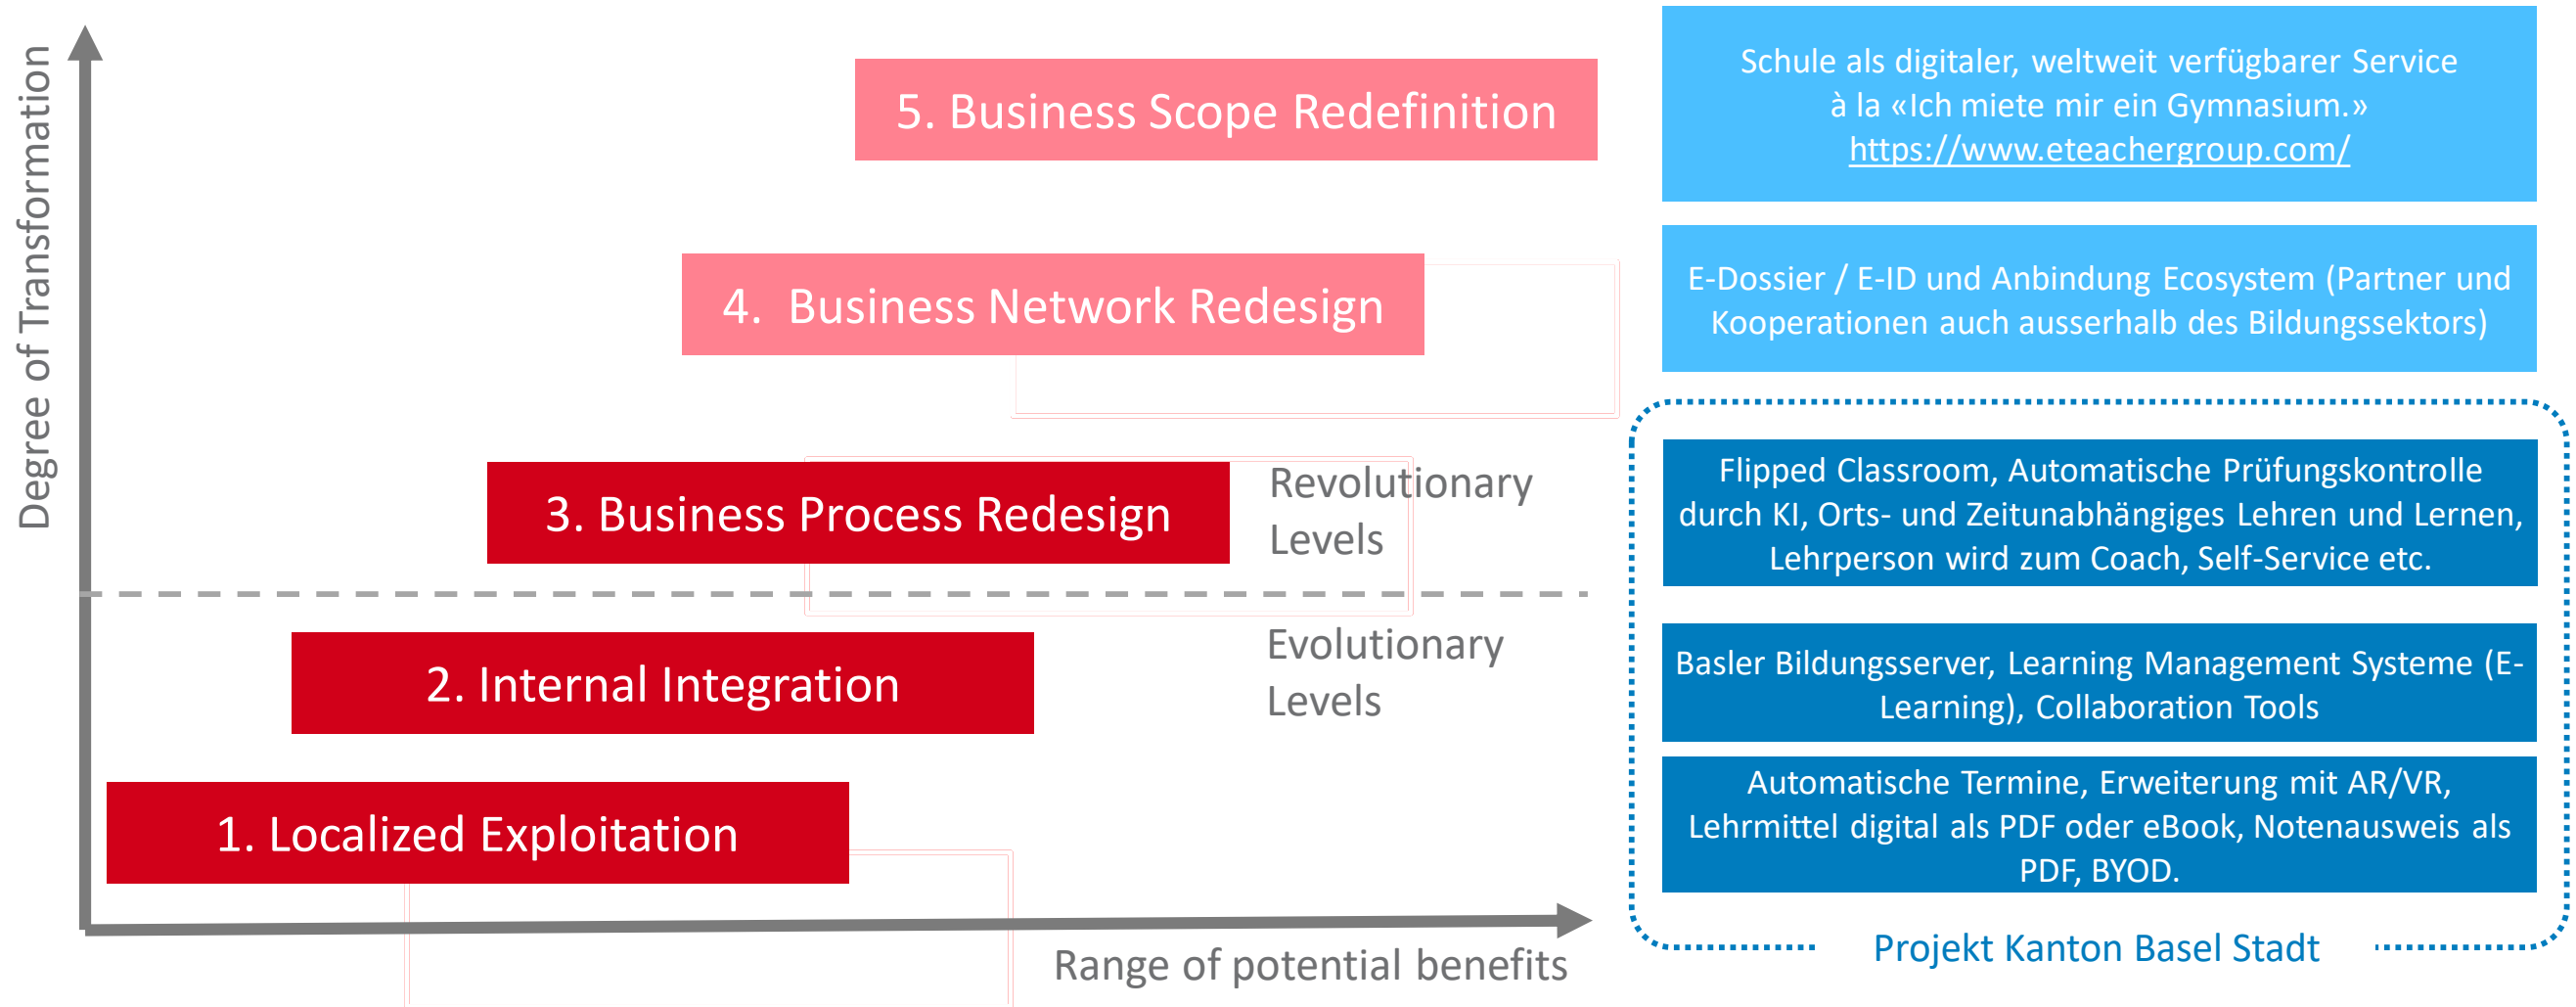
Degree of Transformation

5. Business Scope Redefinition

4. Business Network Redesign

3. Business Process Redesign

Revolutionary Levels

2. Internal Integration

Evolutionary Levels

1. Localized Exploitation

Range of potential benefits

Schule als digitaler, weltweit verfügbarer Service à la «Ich miete mir ein Gymnasium.» https://www.eteachergroup.com/

E-Dossier / E-ID und Anbindung Ecosystem (Partner und Kooperationen auch ausserhalb des Bildungssektors)

Flipped Classroom, Automatische Prüfungskontrolle durch KI, Orts- und Zeitunabhängiges Lehren und Lernen, Lehrperson wird zum Coach, Self-Service etc.

Basler Bildungsserver, Learning Management Systeme (E-Learning), Collaboration Tools

Automatische Termine, Erweiterung mit AR/VR, Lehrmittel digital als PDF oder eBook, Notenausweis als PDF, BYOD.

Projekt Kanton Basel Stadt